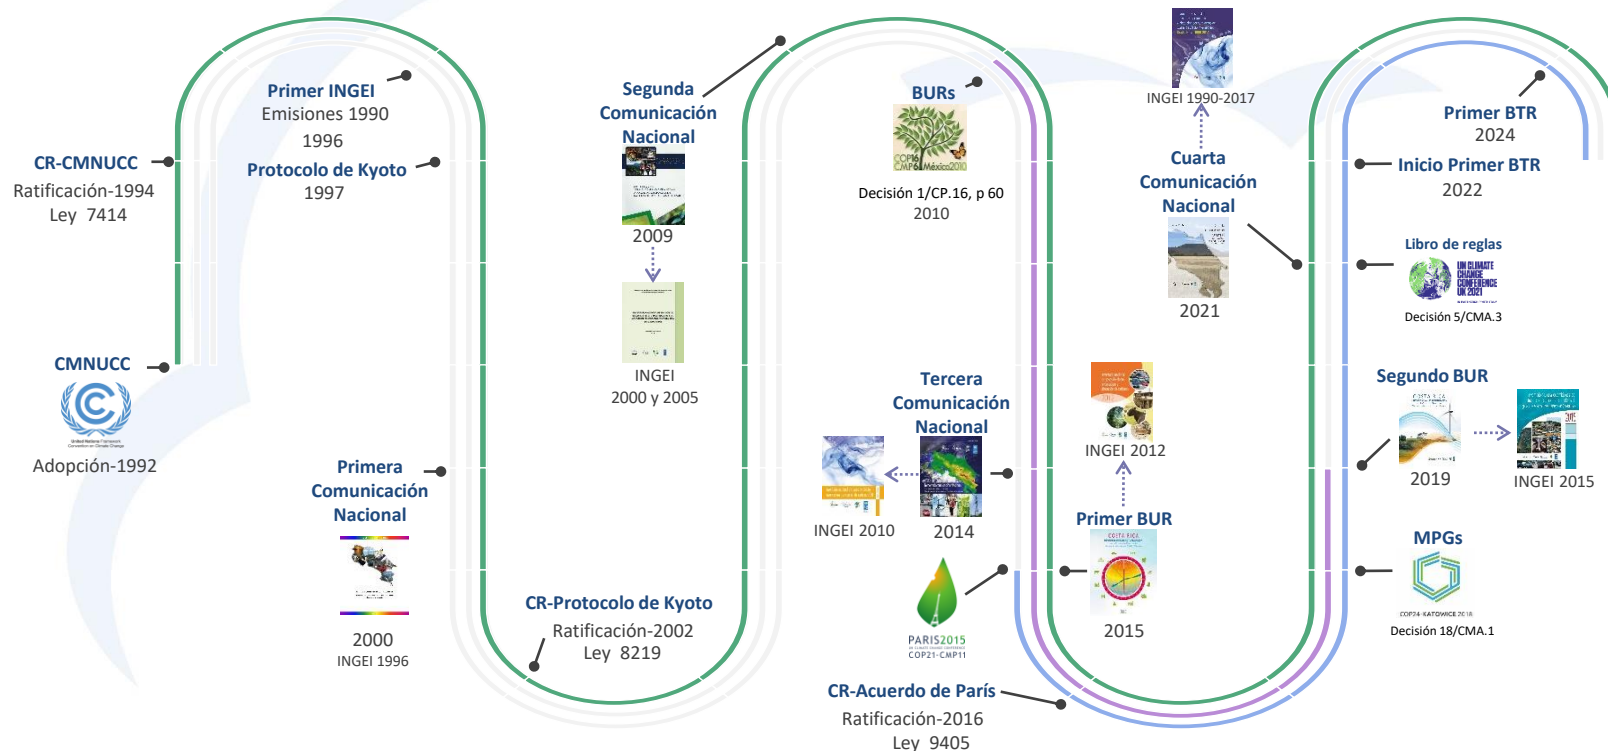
CR-CMNUCC
Ratificación-1994
Ley 7414

CMNUCC
United Nations Framework Convention on Climate Change
Adopción-1992

Primer INGEI
Emisiones 1990
1996

Protocolo de Kyoto
1997

Primera Comunicación Nacional
2000
INGEI 1996

Segunda Comunicación Nacional
2009

INGEI
2000 y 2005

CR-Protocolo de Kyoto
Ratificación-2002
Ley 8219

BURs
COP16 CMP6 México2010
Decisión 1/CP.16, p 60
2010

Tercera Comunicación Nacional
INGEI 2010
2014

PARIS2015
COP21-CMP11

CR-Acuerdo de París
Ratificación-2016
Ley 9405

INGEI 1990-2017

Cuarta Comunicación Nacional
2021

INGEI 2012

Primer BUR
2015

Primer BTR
2024

Inicio Primer BTR
2022

Libro de reglas
UN CLIMATE CHANGE CONFERENCE UK 2021
Decisión 5/CMA.3

Segundo BUR
2019
INGEI 2015

MPGs
COP24 KATOWICE 2018
Decisión 18/CMA.1